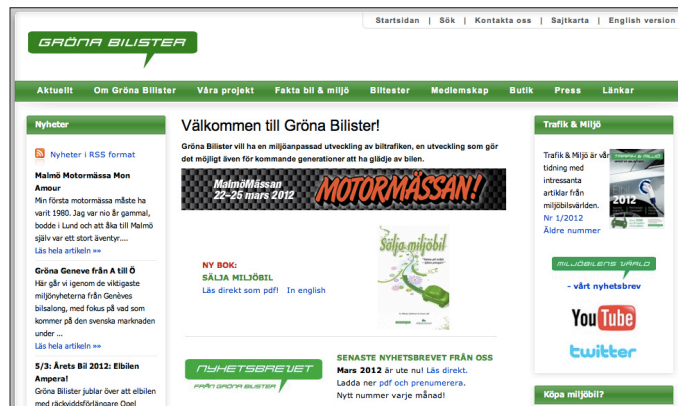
Startsidan | Sök | Kontakta oss | Sajtkarta | English version

GRÖNA BILISTER

Aktuellt Om Gröna Bilister Våra projekt Fakta bil & miljö Biltester Medlemskap Butik Press Länkar

Nyheter

Nyheter i RSS format

Malmö Motormässa Mon Amour
Min första motormässa måste ha varit 1980. Jag var nio år gammal, bodde i Lund och att åka till Malmö själv var ett stort äventyr....
Läs hela artikeln »»

Gröna Geneve från A till Ö
Här går vi igenom de viktigaste miljönyheterna från Genèves bilsalong, med fokus på vad som kommer på den svenska marknaden under ...
Läs hela artikeln »»

5/3: Årets Bil 2012: Elbilen Ampera!
Gröna Bilister jublar över att elbilen med räckviddsförlängare Opel

Välkommen till Gröna Bilister!

Gröna Bilister vill ha en miljöanpassad utveckling av biltrafiken, en utveckling som gör det möjligt även för kommande generationer att ha glädje av bilen.

MalmöMässan 22–25 mars 2012 MOTORMÄSSAN!

NY BOK:
SÄLJA MILJÖBIL
Läs direkt som pdf! In english

Sälja miljöbil

NYHETSBREVET FRÅN GRÖNA BILISTER

SENASTE NYHETSBREVET FRÅN OSS
Mars 2012 är ute nu! Läs direkt.
Ladda ner pdf och prenumerera.
Nytt nummer varje månad!

Trafik & Miljö

Trafik & Miljö är vår tidning med intressanta artiklar från miljöbilsvärlden.
Nr 1/2012
Äldre nummer

MILJÖBILENS VÄRLD
- vårt nyhetsbrev

YouTube

twitter

Köpa miljöbil?